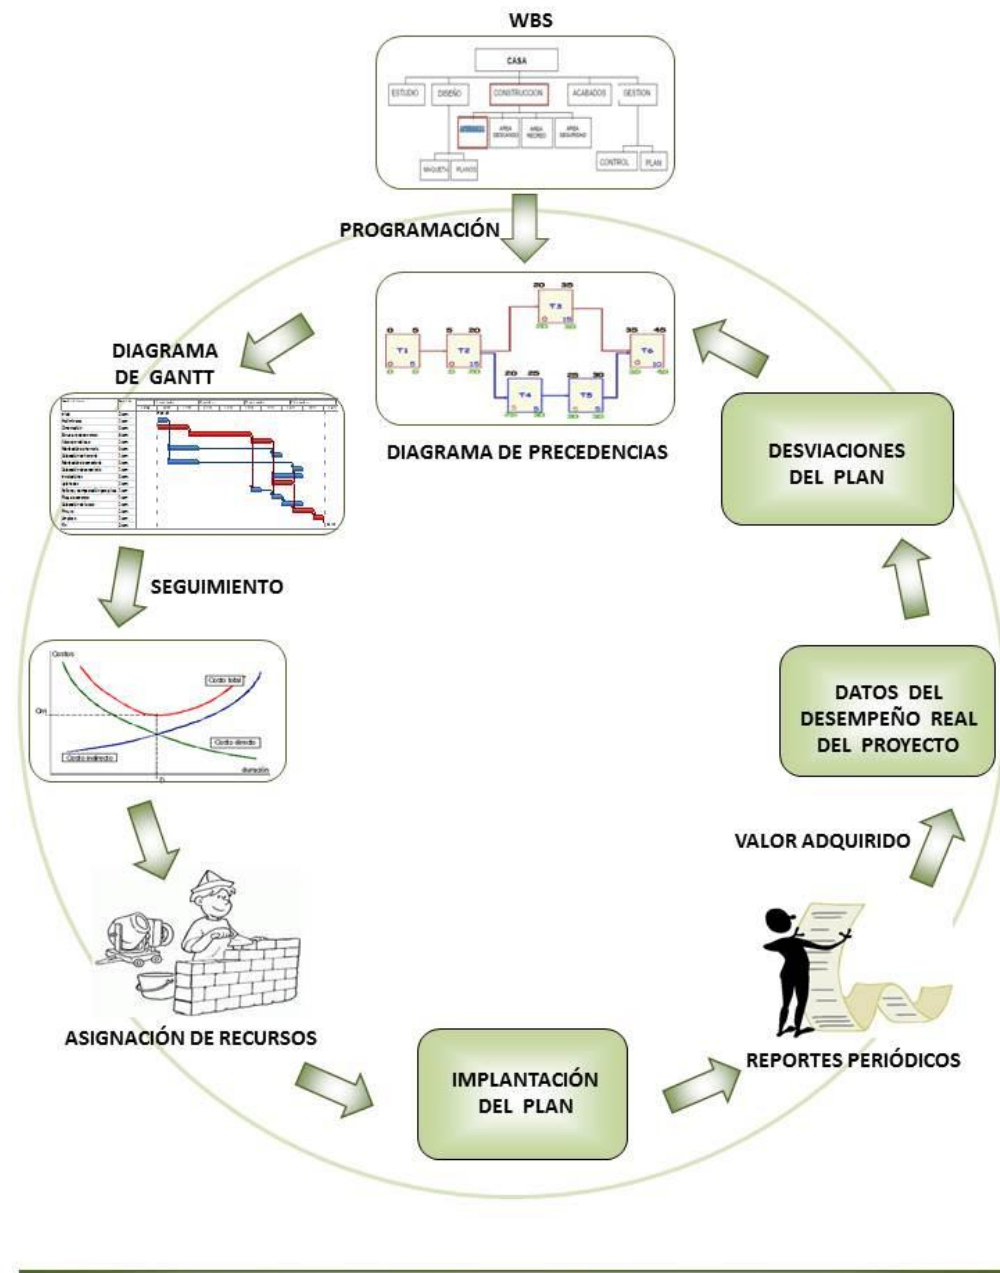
WBS

CASA

ESTUDIO

DISEÑO

CONSTRUCCION

ACABADOS

GESTION

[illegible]

AREA DESCANSO

AREA RECREO

AREA SEGURIDAD

MAQUETA

PLANOS

CONTROL

PLAN

PROGRAMACIÓN

20 35

T3

0 5

T1

5 20

T2

35 45

T6

20 25

T4

25 30

T5

DIAGRAMA DE PRECEDENCIAS

DIAGRAMA DE GANTT

DESVIACIONES DEL PLAN

SEGUIMIENTO

Costos

Costo total

Cm

Costo directo

Costo indirecto

duración

DATOS DEL DESEMPEÑO REAL DEL PROYECTO

VALOR ADQUIRIDO

ASIGNACIÓN DE RECURSOS

IMPLANTACIÓN DEL PLAN

REPORTES PERIÓDICOS